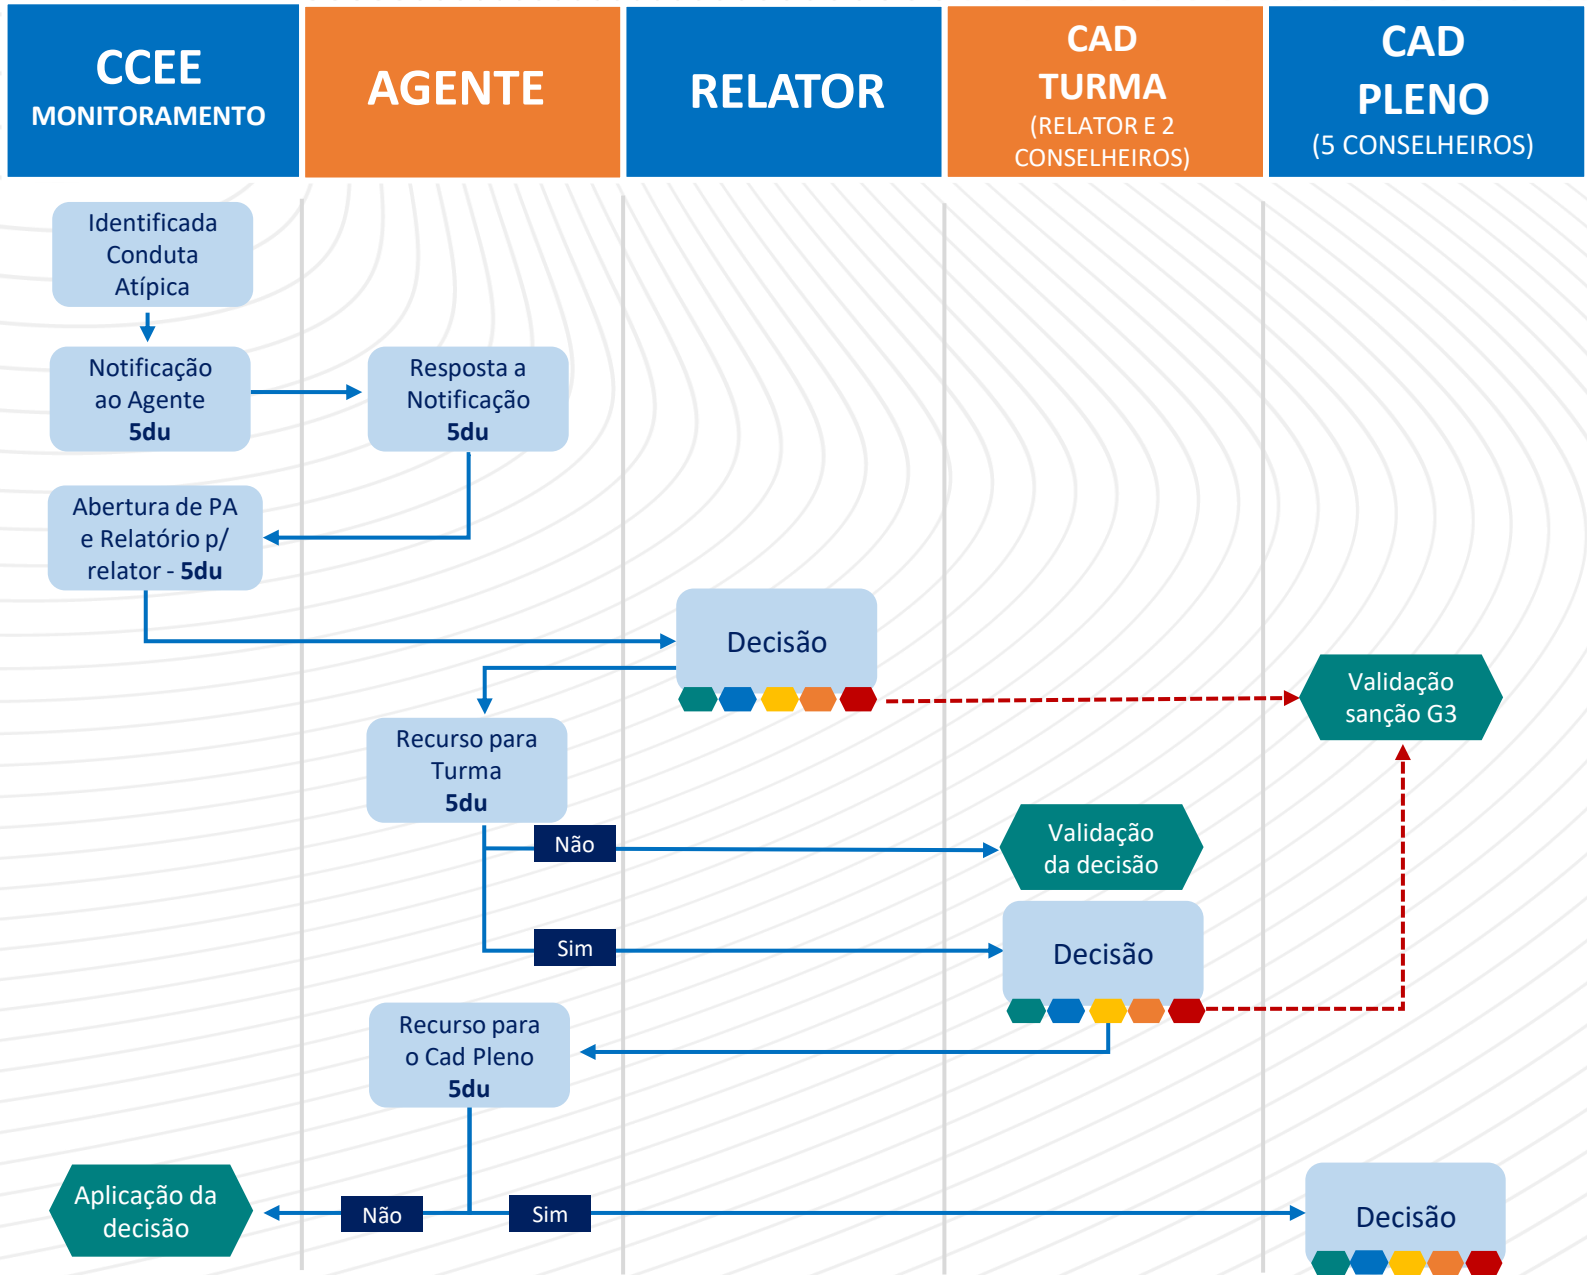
CCEE
MONITORAMENTO

AGENTE

RELATOR

CAD
TURMA
(RELATOR E 2 CONSELHEIROS)

CAD
PLENO
(5 CONSELHEIROS)

Identificada Conduta Atípica

Notificação ao Agente
5du

Resposta a Notificação
5du

Abertura de PA e Relatório p/ relator - 5du

Decisão

Validação sanção G3

Recurso para Turma
5du

Não

Validação da decisão

Sim

Decisão

Recurso para o Cad Pleno
5du

Aplicação da decisão

Não

Sim

Decisão